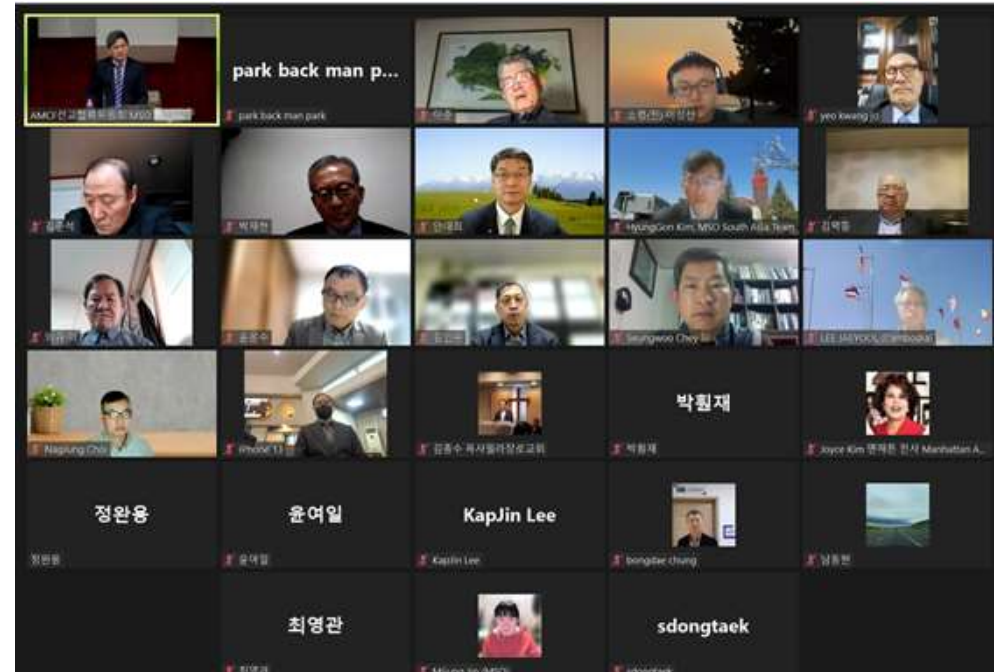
AMCI 선교협력위원회 MSO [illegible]

park back man p...

park back man park

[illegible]

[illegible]

yeo kwang jo

김문석

박재현

안대희

HyungSon Kim, MSO South Asia Team

김력중

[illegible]

윤종수

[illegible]

Seungwoo Chey

LEE JAEYOOL (Cambodia)

Napjung Choi

iPhone 13

김종수 목사필라장로교회

박휨재

박휨재

Joyce Kim 엔젤톤 선교 Manhattan A...

정완용

정완용

윤여일

윤여일

KapJin Lee

KapJin Lee

bongdae chung

남동현

최영관

최영관

Miyoung Jin (MSO)

sdongtaek

sdongtaek